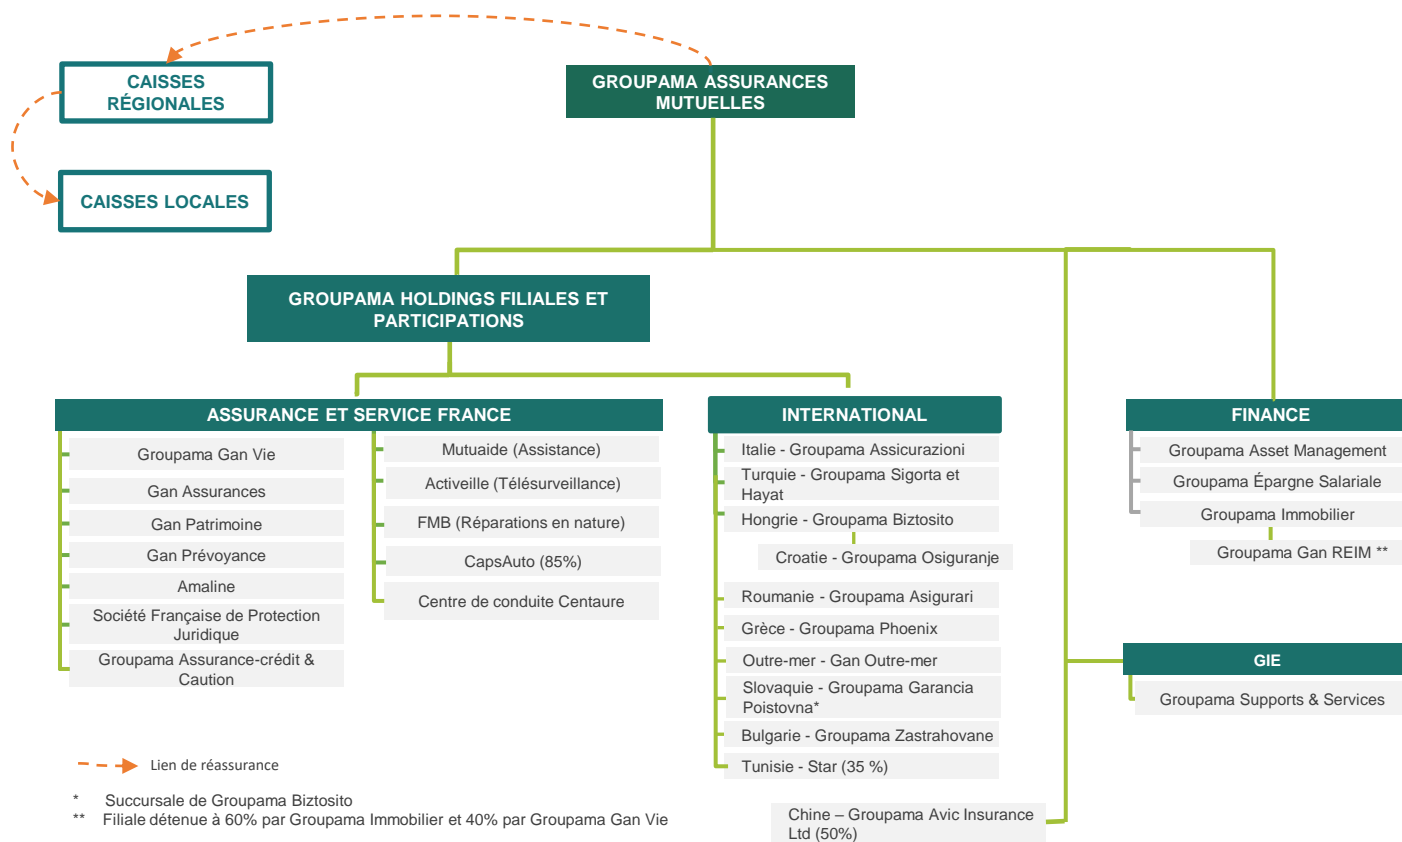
CAISSES RÉGIONALES

GROUPAMA ASSURANCES MUTUELLES

CAISSES LOCALES

GROUPAMA HOLDINGS FILIALES ET PARTICIPATIONS

ASSURANCE ET SERVICE FRANCE

Groupama Gan Vie
Gan Assurances
Gan Patrimoine
Gan Prévoyance
Amaline
Société Française de Protection Juridique
Groupama Assurance-crédit & Caution

Mutuaide (Assistance)
Activeille (Télésurveillance)
FMB (Réparations en nature)
CapsAuto (85%)
Centre de conduite Centaure

INTERNATIONAL

Italie - Groupama Assicurazioni
Turquie - Groupama Sigorta et Hayat
Hongrie - Groupama Biztosito
Croatie - Groupama Osiguranje
Roumanie - Groupama Asigurari
Grèce - Groupama Phoenix
Outre-mer - Gan Outre-mer
Slovaquie - Groupama Garancia Poistovna*
Bulgarie - Groupama Zastrahovane
Tunisie - Star (35 %)

Chine – Groupama Avic Insurance Ltd (50%)

FINANCE

Groupama Asset Management
Groupama Épargne Salariale
Groupama Immobilier
Groupama Gan REIM **

GIE

Groupama Supports & Services

Lien de réassurance

* Succursale de Groupama Biztosito
** Filiale détenue à 60% par Groupama Immobilier et 40% par Groupama Gan Vie